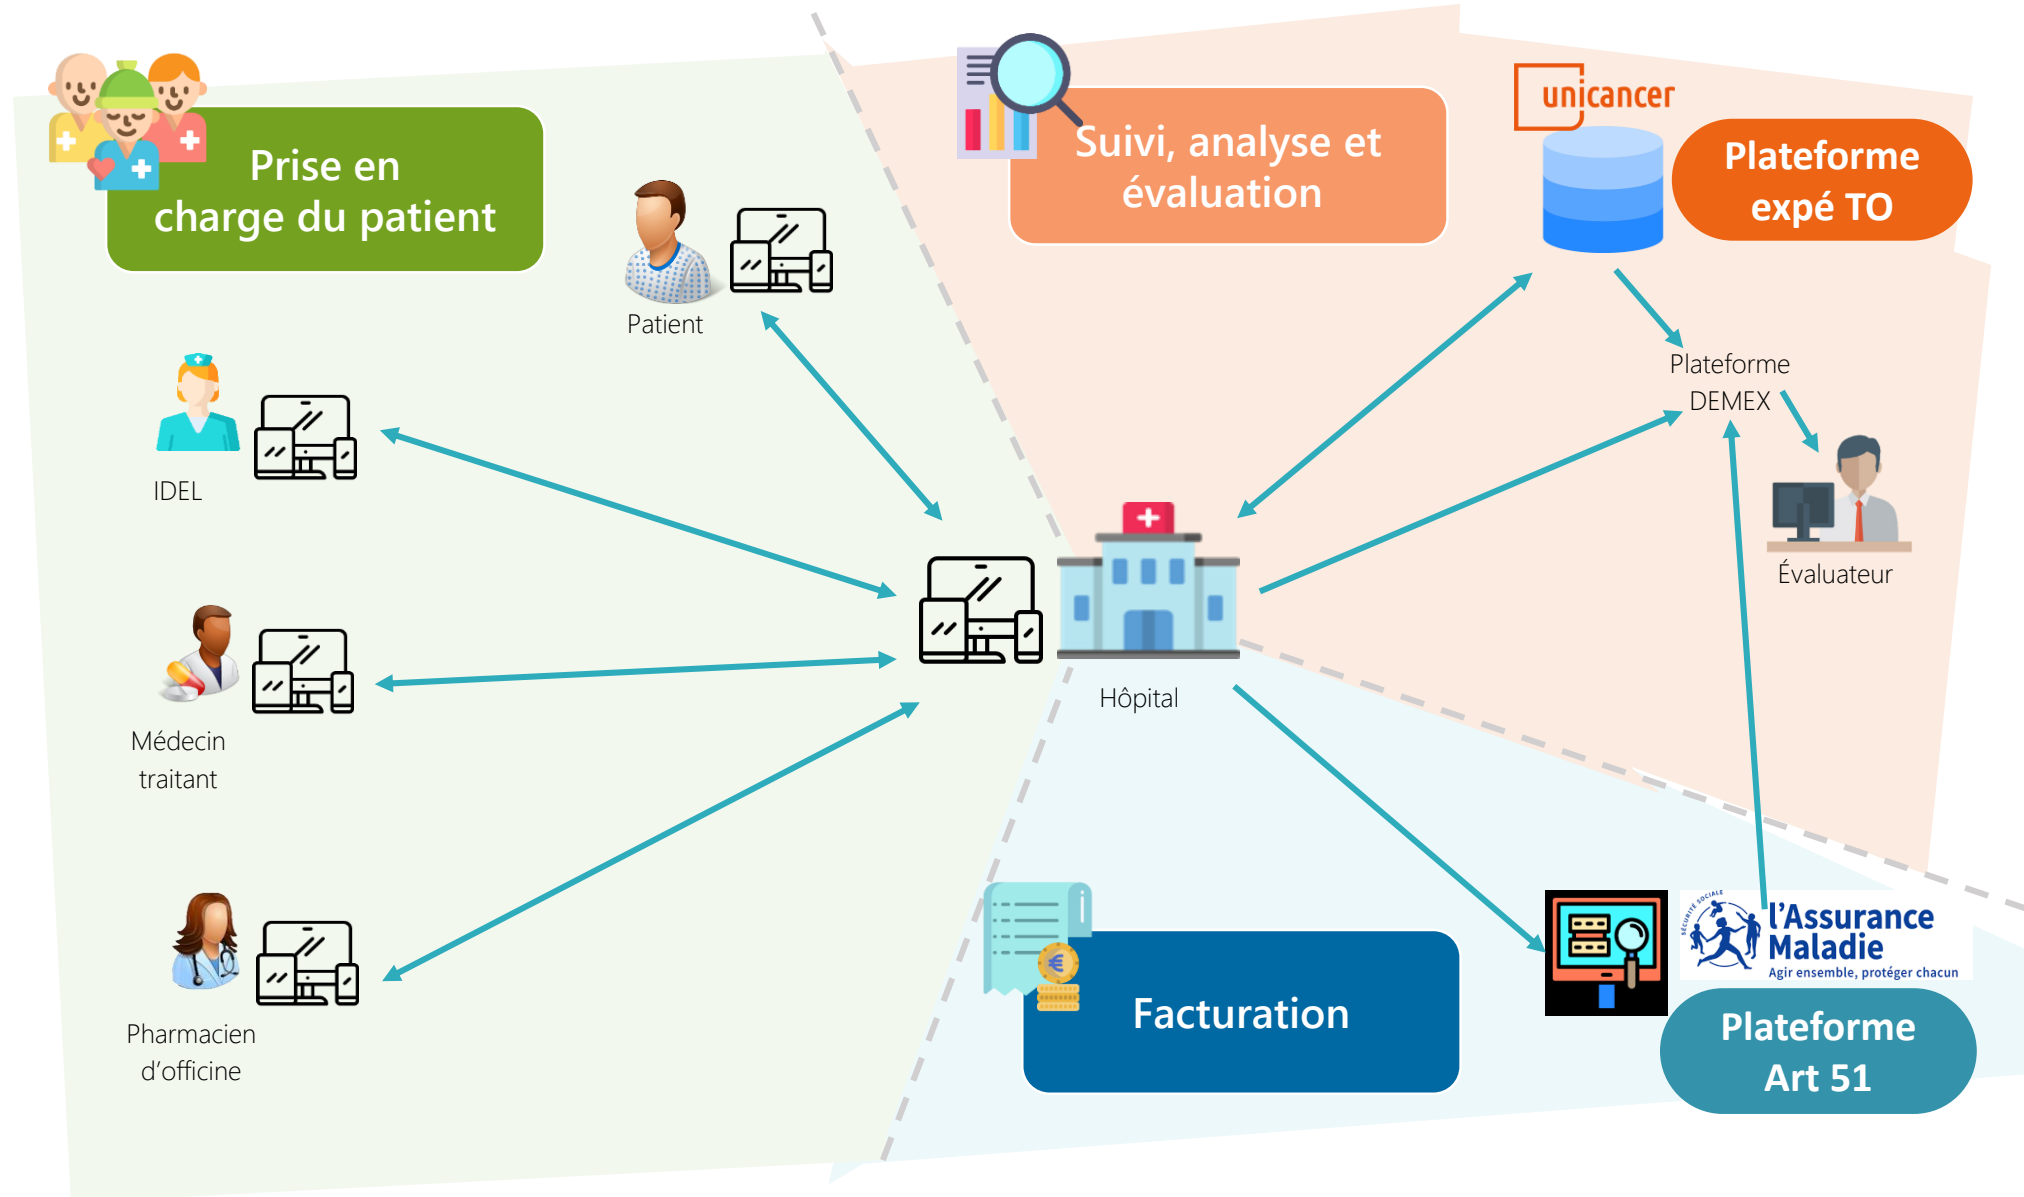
Prise en charge du patient

Patient

IDEL

Médecin traitant

Pharmacien d'officine

Suivi, analyse et évaluation

unicancer

Plateforme expé TO

Plateforme DEMEX

Évaluateur

Hôpital

Facturation

SÉCURITÉ SOCIALE

l'Assurance Maladie

Agir ensemble, protéger chacun

Plateforme Art 51